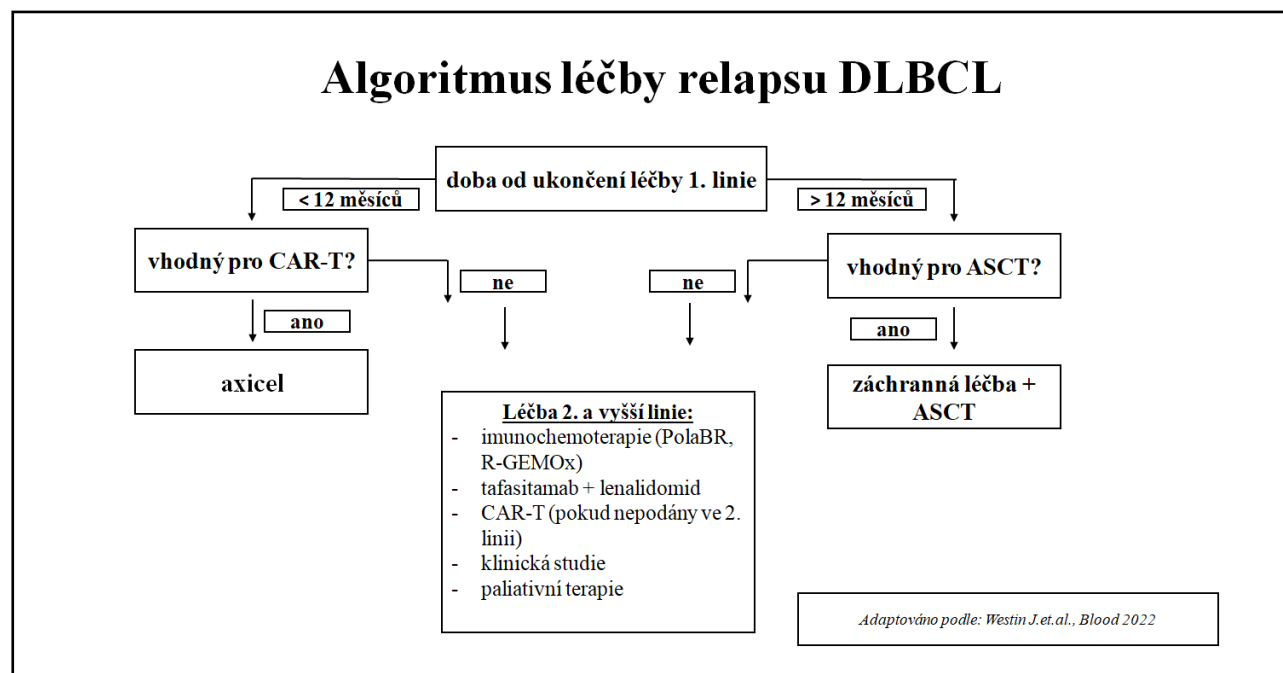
Algoritmus léčby relapsu DLBCL

doba od ukončení léčby 1. linie

< 12 měsíců

> 12 měsíců

vhodný pro CAR-T?

ne

ne

vhodný pro ASCT?

ano

ano

axicel

záchranná léčba + ASCT

Léčba 2. a vyšší linie:
- imunochemoterapie (PolaBR, R-GEMOx)
- tafasitamab + lenalidomid
- CAR-T (pokud nepodány ve 2. linii)
- klinická studie
- paliativní terapie

Adaptováno podle: Westin J.et.al., Blood 2022